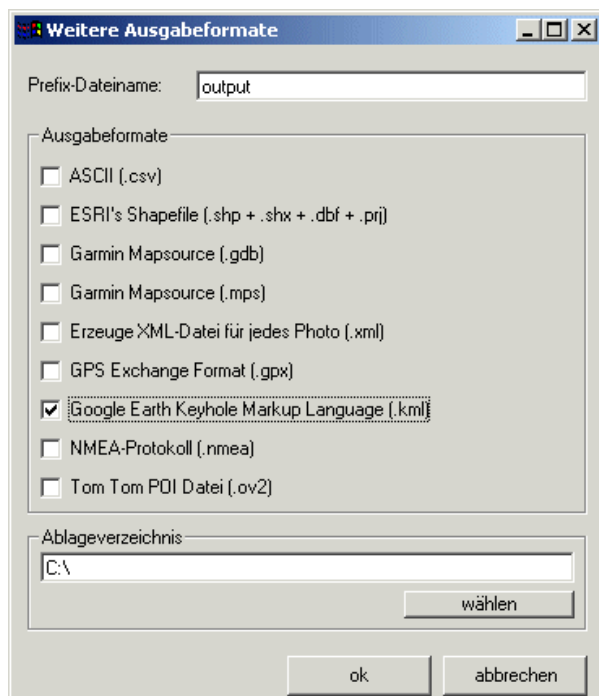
Weitere Ausgabeformate

Prefix-Dateiname: output

Ausgabeformate

ASCII (.csv)

ESRI's Shapefile (.shp + .shx + .dbf + .prj)

Garmin Mapsource (.gdb)

Garmin Mapsource (.mps)

Erzeuge XML-Datei für jedes Photo (.xml)

GPS Exchange Format (.gpx)

Google Earth Keyhole Markup Language (.kml)

NMEA-Protokoll (.nmea)

Tom Tom POI Datei (.ov2)

Ablageverzeichnis

C:\

wählen

ok

abbrechen